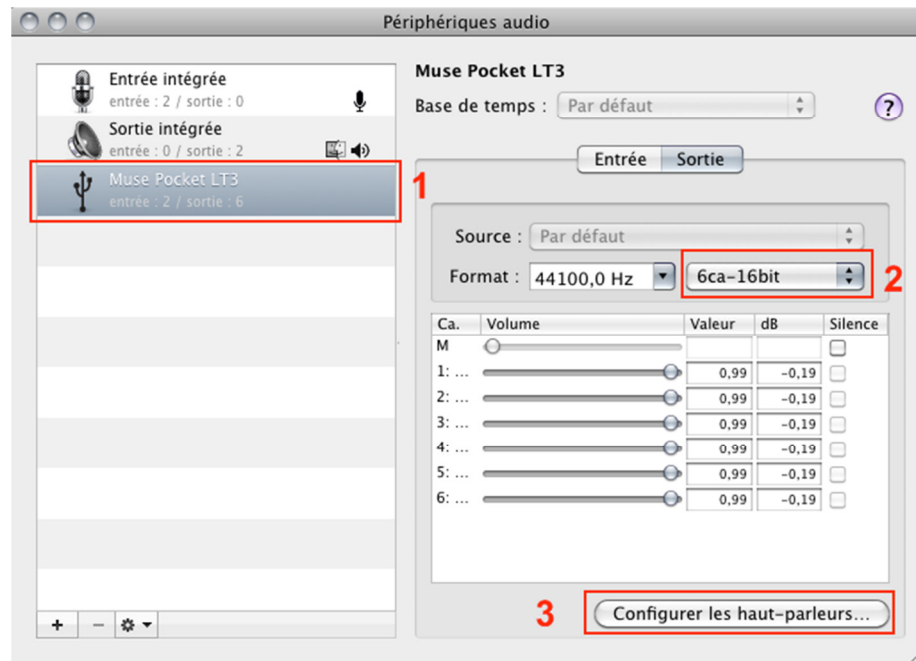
Périphériques audio

Entrée intégrée
entrée : 2 / sortie : 0

Sortie intégrée
entrée : 0 / sortie : 2

Muse Pocket LT3
entrée : 2 / sortie : 6

1

+ −

Muse Pocket LT3

Base de temps : Par défaut

?

Entrée Sortie

Source : Par défaut

Format : 44100,0 Hz

6ca-16bit

2

| Ca. | Volume | Valeur | dB | Silence |
|---|---|---|---|---|
| M | | | | |
| 1: ... | | 0,99 | -0,19 | |
| 2: ... | | 0,99 | -0,19 | |
| 3: ... | | 0,99 | -0,19 | |
| 4: ... | | 0,99 | -0,19 | |
| 5: ... | | 0,99 | -0,19 | |
| 6: ... | | 0,99 | -0,19 | |

3

Configurer les haut-parleurs...